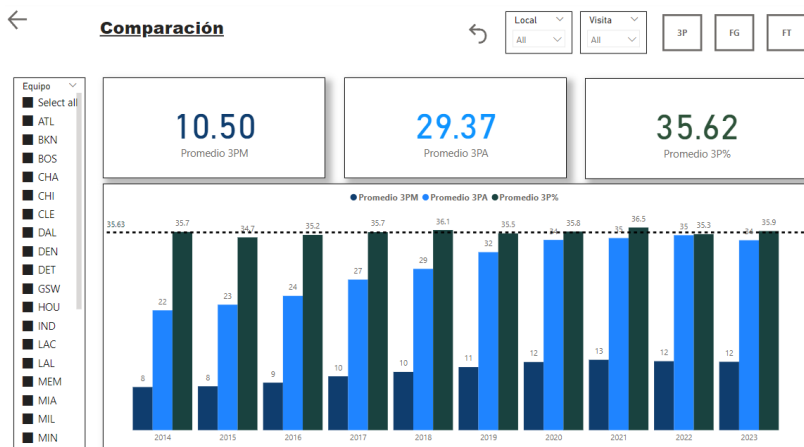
Comparación

Local
All

Visita
All

3P FG FT

Equipo
Select all
ATL
BKN
BOS
CHA
CHI
CLE
DAL
DEN
DET
GSW
HOU
IND
LAC
LAL
MEM
MIA
MIL
MIN

10.50
Promedio 3PM

29.37
Promedio 3PA

35.62
Promedio 3P%

● Promedio 3PM ● Promedio 3PA ● Promedio 3P%

35.63

| | 2014 | 2015 | 2016 | 2017 | 2018 | 2019 | 2020 | 2021 | 2022 | 2023 |
|---|---|---|---|---|---|---|---|---|---|---|
| Promedio 3PM | 8 | 8 | 9 | 10 | 10 | 11 | 12 | 13 | 12 | 12 |
| Promedio 3PA | 22 | 23 | 24 | 27 | 29 | 32 | 34 | 35 | 35 | 34 |
| Promedio 3P% | 35.7 | 34.7 | 35.2 | 35.7 | 36.1 | 35.5 | 35.8 | 36.5 | 35.3 | 35.9 |